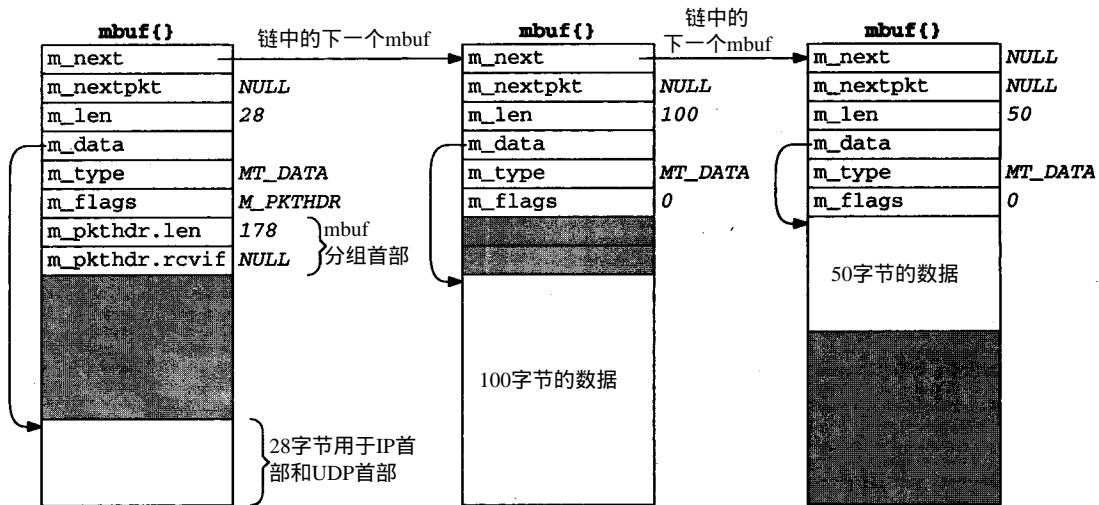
mbuf{}

链中的下一个mbuf

mbuf{}

链中的
下一个mbuf

mbuf{}

| m_next | |
|---|---|
| m_nextpkt | NULL |
| m_len | 28 |
| m_data | |
| m_type | MT_DATA |
| m_flags | M_PKTHDR |
| m_pkthdr.len | 178 |
| m_pkthdr.rcvif | NULL |

mbuf
分组首部

28字节用于IP首部和UDP首部

| m_next | |
|---|---|
| m_nextpkt | NULL |
| m_len | 100 |
| m_data | |
| m_type | MT_DATA |
| m_flags | 0 |

100字节的数据

| m_next | NULL |
|---|---|
| m_nextpkt | NULL |
| m_len | 50 |
| m_data | |
| m_type | MT_DATA |
| m_flags | 0 |

50字节的数据